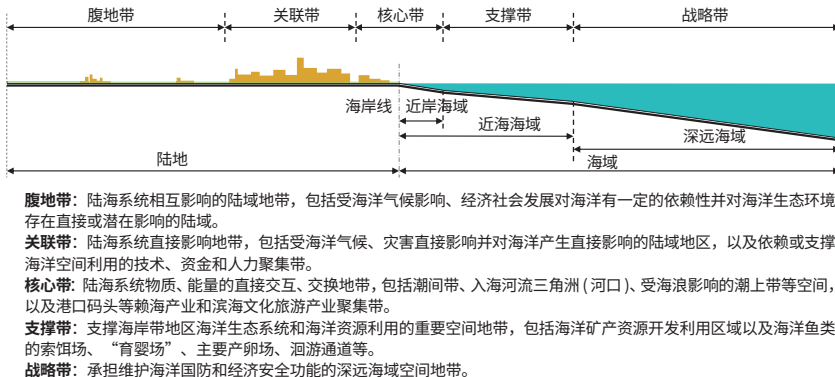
腹地带 关联带 核心带 支撑带 战略带

海岸线 近岸海域

近海海域

深远海域

陆地 海域

**腹地带**：陆海系统相互影响的陆域地带，包括受海洋气候影响、经济社会发展对海洋有一定的依赖性并对海洋生态环境存在直接或潜在影响的陆域。

**关联带**：陆海系统直接影响地带，包括受海洋气候、灾害直接影响并对海洋产生直接影响的陆域地区，以及依赖或支撑海洋空间利用的技术、资金和人力聚集带。

**核心带**：陆海系统物质、能量的直接交互、交换地带，包括潮间带、入海河流三角洲（河口）、受海浪影响的潮上带等空间，以及港口码头等赖海产业和滨海文化旅游产业聚集带。

**支撑带**：支撑海岸带地区海洋生态系统和海洋资源利用的重要空间地带，包括海洋矿产资源开发利用区域以及海洋鱼类的索饵场、“育婴场”、主要产卵场、洄游通道等。

**战略带**：承担维护海洋国防和经济安全功能的深远海域空间地带。